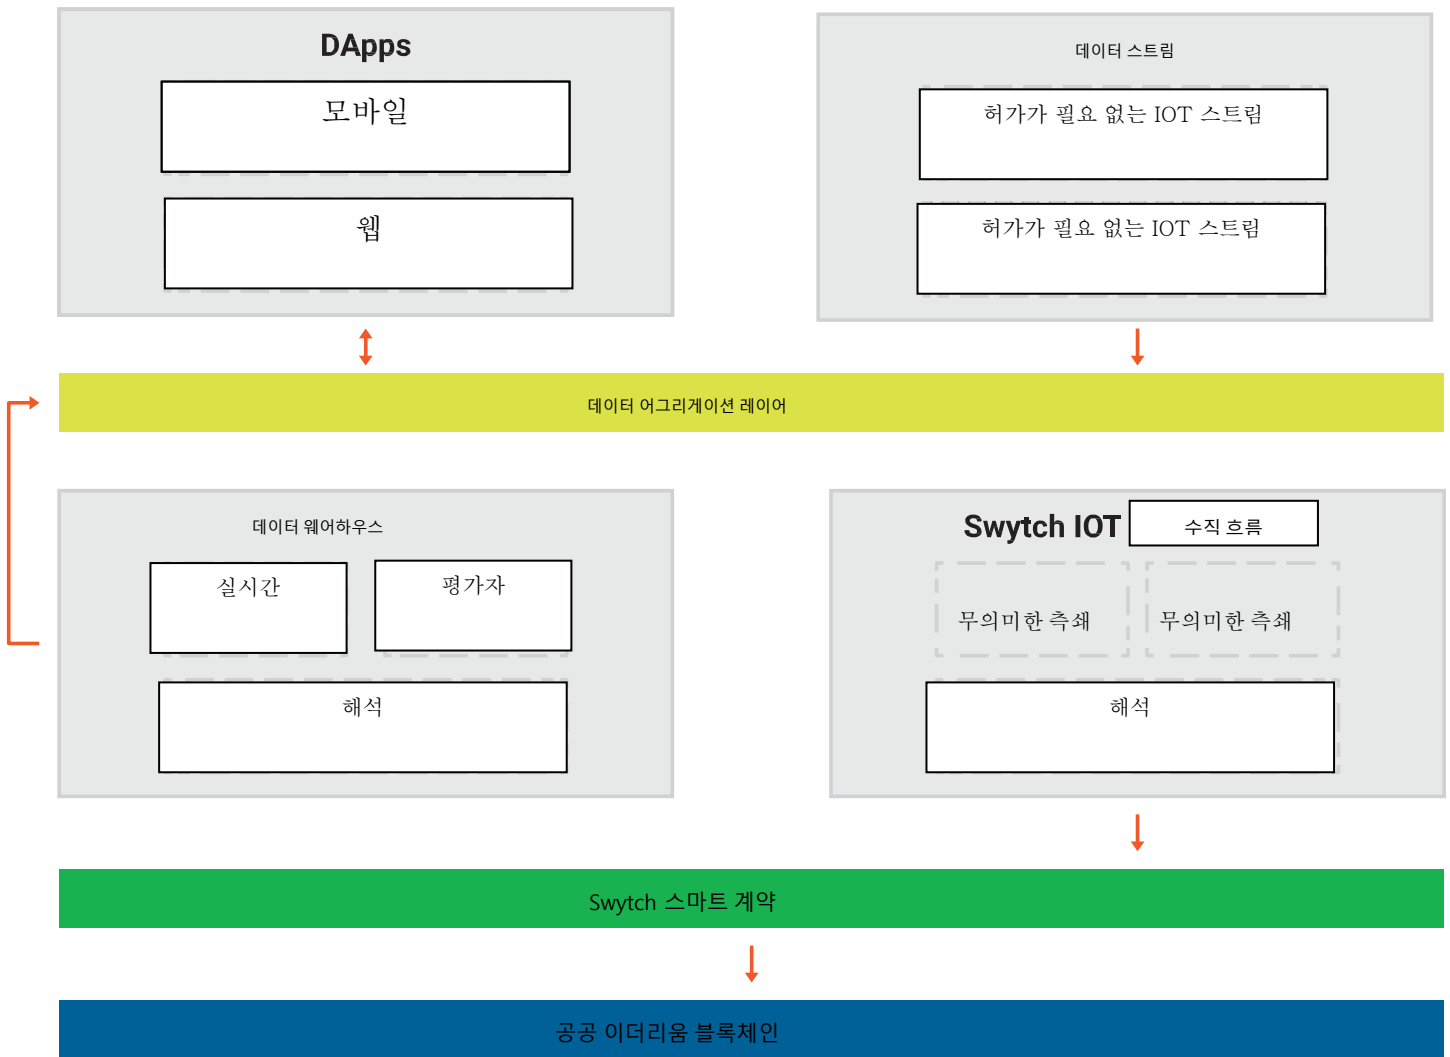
DApps

모바일

웹

데이터 스트림

허가가 필요 없는 IOT 스트림

허가가 필요 없는 IOT 스트림

데이터 어그리게이션 레이어

데이터 웨어하우스

실시간

평가자

해석

Swytch IOT

수직 흐름

무의미한 측쇄

무의미한 측쇄

해석

Swytch 스마트 계약

공공 이더리움 블록체인